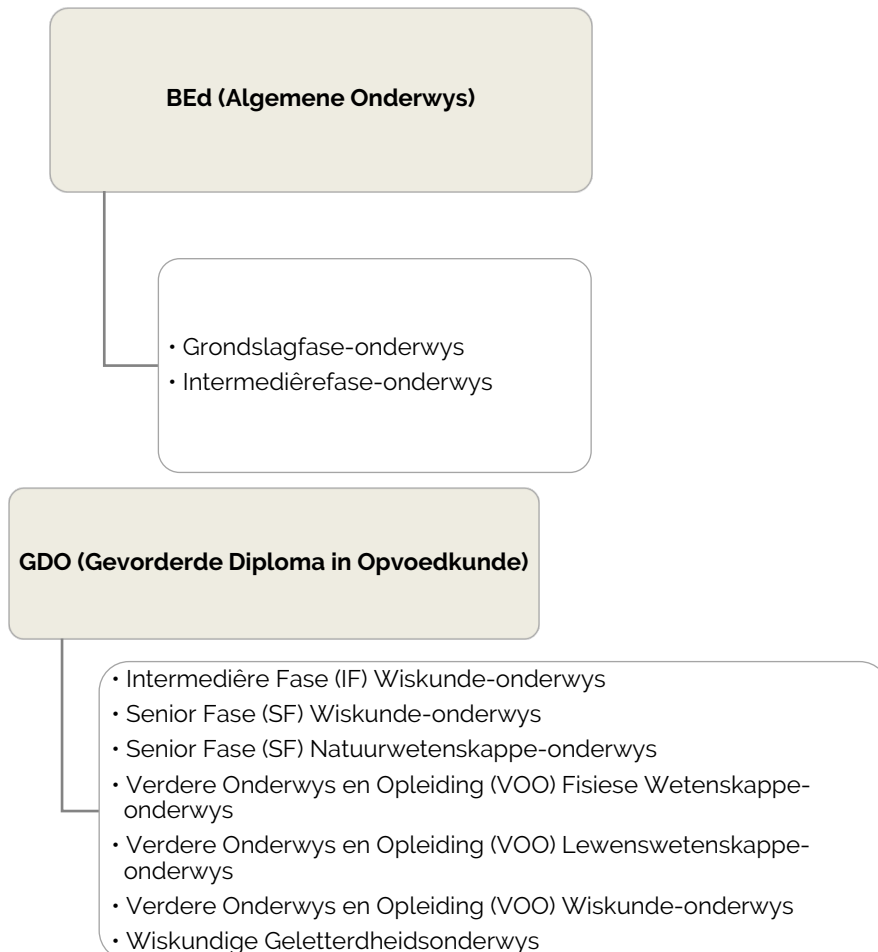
BEd (Algemene Onderwys)

• Grondslagfase-onderwys
• Intermediêrefase-onderwys

GDO (Gevorderde Diploma in Opvoedkunde)

• Intermediêre Fase (IF) Wiskunde-onderwys
• Senior Fase (SF) Wiskunde-onderwys
• Senior Fase (SF) Natuurwetenskappe-onderwys
• Verdere Onderwys en Opleiding (VOO) Fisiese Wetenskappe-onderwys
• Verdere Onderwys en Opleiding (VOO) Lewenswetenskappe-onderwys
• Verdere Onderwys en Opleiding (VOO) Wiskunde-onderwys
• Wiskundige Geletterdheidsonderwys